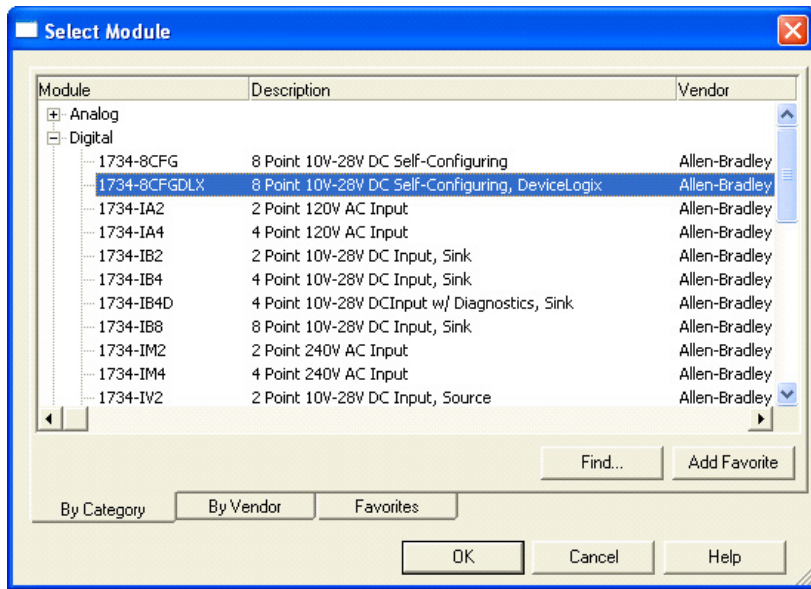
Select Module

| Module | Description | Vendor |
|---|---|---|
| Analog | | |
| Digital | | |
| 1734-8CFG | 8 Point 10V-28V DC Self-Configuring | Allen-Bradley |
| 1734-8CFGDLX | 8 Point 10V-28V DC Self-Configuring, DeviceLogix | Allen-Bradley |
| 1734-IA2 | 2 Point 120V AC Input | Allen-Bradley |
| 1734-IA4 | 4 Point 120V AC Input | Allen-Bradley |
| 1734-IB2 | 2 Point 10V-28V DC Input, Sink | Allen-Bradley |
| 1734-IB4 | 4 Point 10V-28V DC Input, Sink | Allen-Bradley |
| 1734-IB4D | 4 Point 10V-28V DCInput w/ Diagnostics, Sink | Allen-Bradley |
| 1734-IB8 | 8 Point 10V-28V DC Input, Sink | Allen-Bradley |
| 1734-IM2 | 2 Point 240V AC Input | Allen-Bradley |
| 1734-IM4 | 4 Point 240V AC Input | Allen-Bradley |
| 1734-IV2 | 2 Point 10V-28V DC Input, Source | Allen-Bradley |

Find...
Add Favorite

By Category
By Vendor
Favorites

OK
Cancel
Help